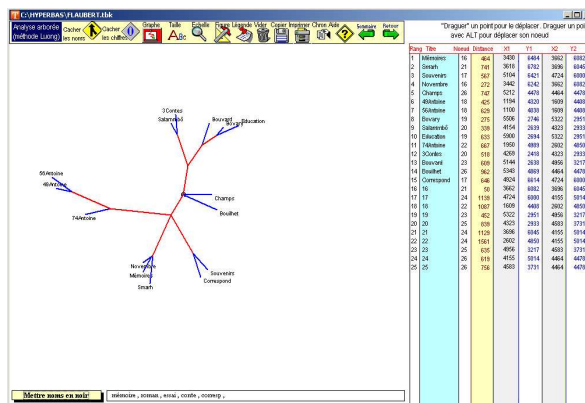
C:\HYPERBAS\FLAUBERT1.tbk

Analyse arborée (méthode Luong) | Cacher les noms | Cacher les chiffres | Graphe | Taille | Echelle | Figure | Légende | Vider | Copier | Imprimer | Chinese | Aide | Sommaire | Retour

"Draguer" un point pour le déplacer. Draguer un poin avec ALT pour déplacer son noeud

3Contes
Salammbô
Bouvard
Bovary
Education
56Antoine
48Antoine
74Antoine
Champs
Bouilhet
Novembre
Mémoires
Smarh
Souvenirs
Correspond

| Rang | Titre | Noeud | Distance | X1 | Y1 | X2 | Y2 |
|---|---|---|---|---|---|---|---|
| 1 | Mémoires | 16 | 464 | 3430 | 6484 | 3662 | 6082 |
| 2 | Smarh | 21 | 741 | 3618 | 6782 | 3696 | 6045 |
| 3 | Souvenirs | 17 | 567 | 5104 | 6421 | 4724 | 6000 |
| 4 | Novembre | 16 | 272 | 3442 | 6242 | 3662 | 6082 |
| 5 | Champs | 26 | 747 | 5212 | 4478 | 4464 | 4478 |
| 6 | 48Antoine | 18 | 425 | 1194 | 4320 | 1609 | 4408 |
| 7 | 56Antoine | 18 | 629 | 1100 | 4038 | 1609 | 4408 |
| 8 | Bovary | 19 | 275 | 5006 | 2746 | 5322 | 2951 |
| 9 | Salammbô | 20 | 339 | 4154 | 2639 | 4323 | 2933 |
| 10 | Education | 19 | 633 | 5900 | 2694 | 5322 | 2951 |
| 11 | 74Antoine | 22 | 667 | 1950 | 4989 | 2602 | 4850 |
| 12 | 3Contes | 20 | 518 | 4269 | 2418 | 4323 | 2933 |
| 13 | Bouvard | 23 | 609 | 5144 | 2638 | 4956 | 3217 |
| 14 | Bouilhet | 26 | 562 | 5343 | 4869 | 4464 | 4478 |
| 15 | Correspond | 17 | 646 | 4824 | 6614 | 4724 | 6000 |
| 16 | 16 | 21 | 50 | 3662 | 6082 | 3696 | 6045 |
| 17 | 17 | 24 | 1139 | 4724 | 6000 | 4155 | 5014 |
| 18 | 18 | 22 | 1087 | 1609 | 4408 | 2602 | 4850 |
| 19 | 19 | 23 | 452 | 5322 | 2951 | 4956 | 3217 |
| 20 | 20 | 25 | 939 | 4323 | 2933 | 4583 | 3731 |
| 21 | 21 | 24 | 1129 | 3696 | 6045 | 4155 | 5014 |
| 22 | 22 | 24 | 1561 | 2602 | 4850 | 4155 | 5014 |
| 23 | 23 | 25 | 635 | 4956 | 3217 | 4583 | 3731 |
| 24 | 24 | 26 | 619 | 4155 | 5014 | 4464 | 4478 |
| 25 | 25 | 26 | 756 | 4583 | 3731 | 4464 | 4478 |

Mettre noms en noir
mémoire , roman , essai , conte , corresp ,